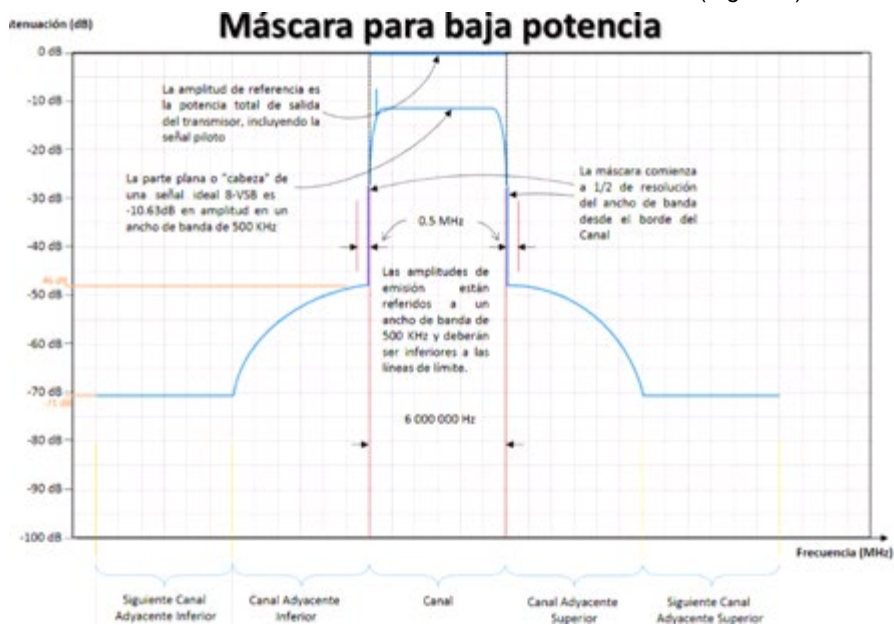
tenuación (dB)

Máscara para baja potencia

0 dB
-10 dB
-20 dB
-30 dB
-40 dB
-50 dB
-60 dB
-70 dB
-80 dB
-90 dB
-100 dB

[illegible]
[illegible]

La amplitud de referencia es la potencia total de salida del transmisor, incluyendo la señal piloto

La parte plana o "cabeza" de una señal ideal 8-VSB es -10.63dB en amplitud en un ancho de banda de 500 KHz

La máscara comienza a 1/2 de resolución del ancho de banda desde el borde del Canal

0.5 MHz

Las amplitudes de emisión están referidos a un ancho de banda de 500 KHz y deberán ser inferiores a las líneas de límite.

6 000 000 Hz

Frecuencia (MHz)

Siguiente Canal Adyacente Inferior

Canal Adyacente Inferior

Canal

Canal Adyacente Superior

Siguiente Canal Adyacente Superior